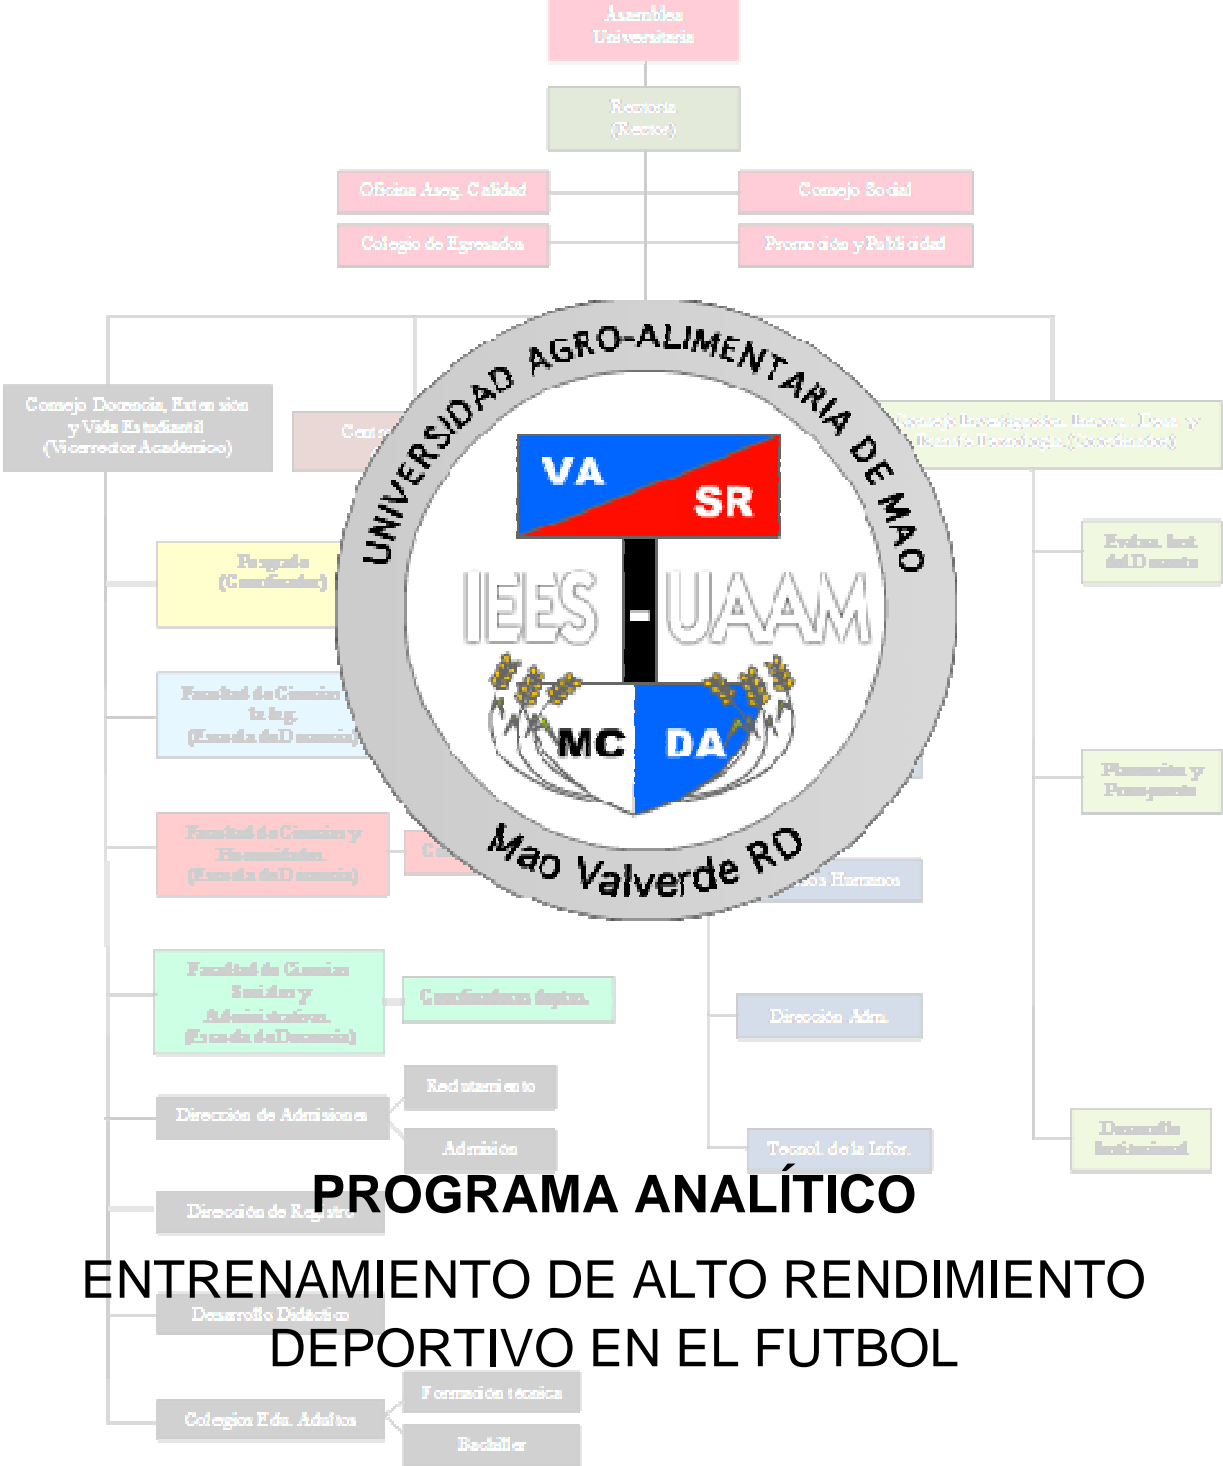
Asamblea Universitaria

Rectoría (Rector)

Oficina Aseg. Calidad

Consejo Social

Colegio de Egresados

Promoción y Publicidad

Consejo Docencia, Extensión y Vida Estudiantil (Vicerrector Académico)

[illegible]

Consejo Investigación, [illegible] (Vicerrector)

Posgrado (Coordinador)

Evalua. Inst. del Docente

Facultad de Ciencias de la Ing. (Escuela de Docencia)

Planeación y Presupuesto

Facultad de Ciencias y Humanidades (Escuela de Docencia)

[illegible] Humanos

Facultad de Ciencias Sociales y Administrativas (Escuela de Docencia)

Coordinadores deptos.

Dirección Adm.

Reclutamiento

Dirección de Admisiones

Admisión

Tecnol. de la Infor.

Desarrollo Institucional

Dirección de Registro

Desarrollo Didáctico

Formación técnica

Colegios Edu. Adultos

Bachiller

UNIVERSIDAD AGRO-ALIMENTARIA DE MAO

VA SR

IEES - UAAM

MC DA

Mao Valverde RD

PROGRAMA ANALÍTICO

ENTRENAMIENTO DE ALTO RENDIMIENTO DEPORTIVO EN EL FUTBOL